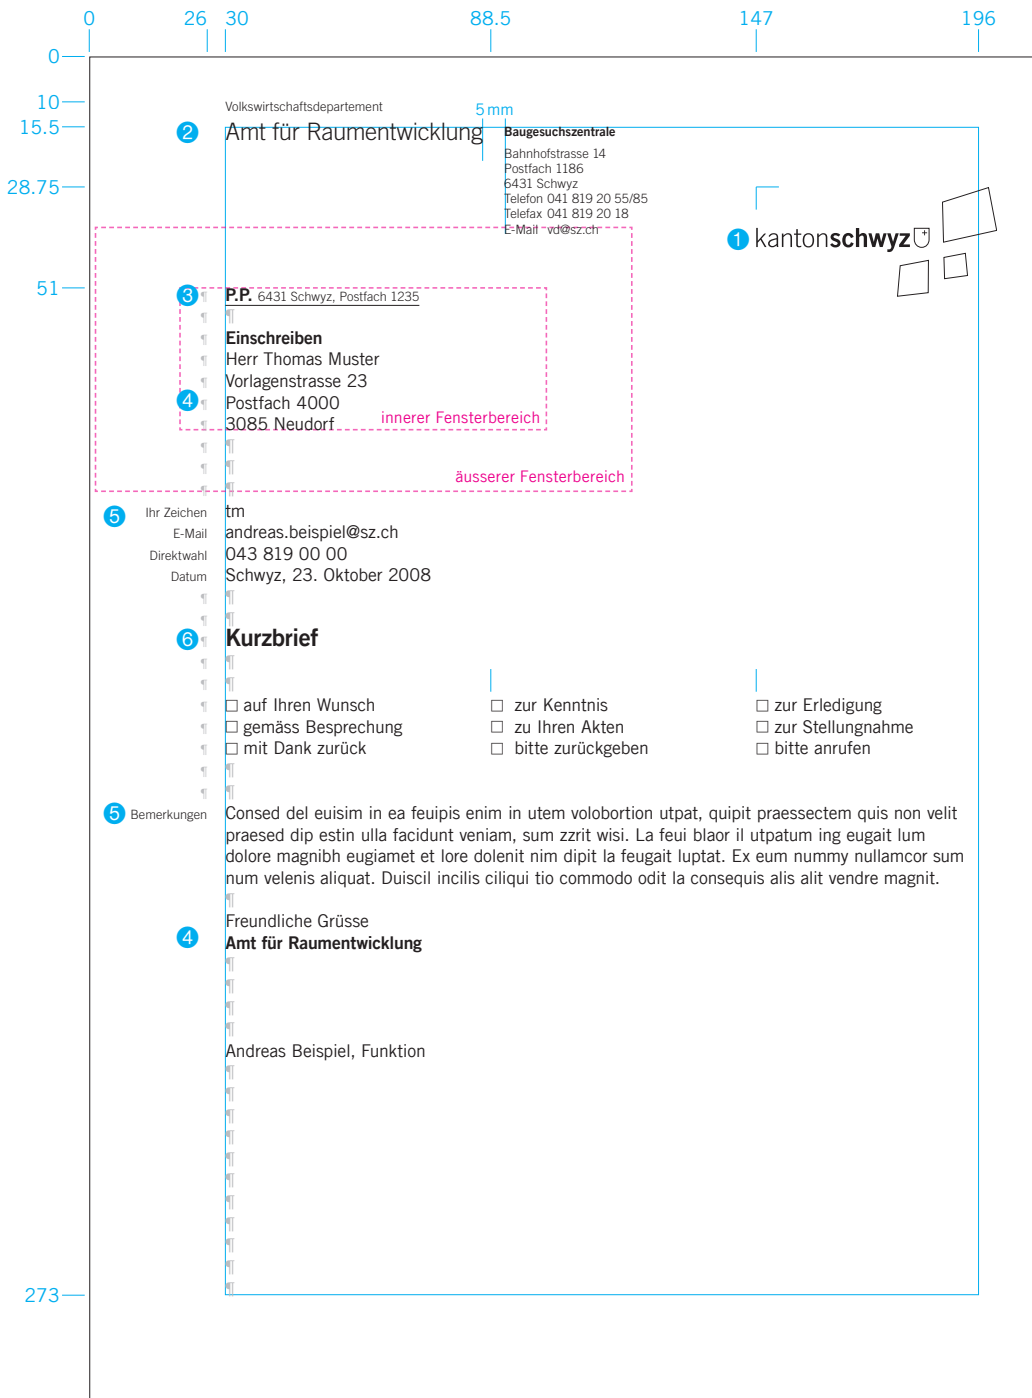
0 26 30 88.5 147 196

0
10
15.5
28.75
51

Volkswirtschaftsdepartement
5 mm
2 Amt für Raumentwicklung
Baugesuchszentrale
Bahnhofstrasse 14
Postfach 1186
6431 Schwyz
Telefon 041 819 20 55/85
Telefax 041 819 20 18
E-Mail vd@sz.ch

1 kantonschwyz

3 P.P. 6431 Schwyz, Postfach 1235

Einschreiben
Herr Thomas Muster
Vorlagenstrasse 23
4 Postfach 4000
3085 Neudorf
innerer Fensterbereich

äusserer Fensterbereich

5 Ihr Zeichen tm
E-Mail andreas.beispiel@sz.ch
Direktwahl 043 819 00 00
Datum Schwyz, 23. Oktober 2008

6 Kurzbrief

☐ auf Ihren Wunsch
☐ gemäss Besprechung
☐ mit Dank zurück

☐ zur Kenntnis
☐ zu Ihren Akten
☐ bitte zurückgeben

☐ zur Erledigung
☐ zur Stellungnahme
☐ bitte anrufen

5 Bemerkungen Consed del euisim in ea feuipis enim in utem volobortion utpat, quipit praessectem quis non velit praesed dip estin ulla facidunt veniam, sum zzrit wisi. La feui blaor il utpatum ing eugait lum dolore magnibh eugiamet et lore dolenit nim dipit la feugait luptat. Ex eum nummy nullamcor sum num velenis aliquat. Duiscil incilis ciliqui tio commodo odit la consequis alis alit vendre magnit.

Freundliche Grüsse
4 Amt für Raumentwicklung

Andreas Beispiel, Funktion

273